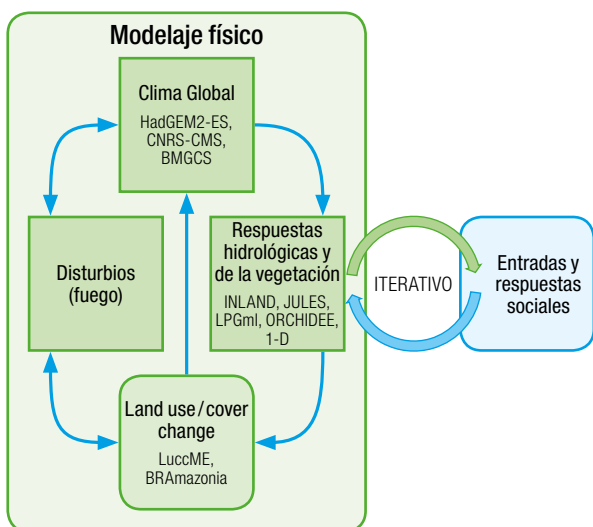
Modelaje físico

Clima Global
HadGEM2-ES, CNRS-CMS, BMGCS

Disturbios (fuego)

Respuestas hidrológicas y de la vegetación
INLAND, JULES, LPGml, ORCHIDEE, 1-D

ITERATIVO

Entradas y respuestas sociales

Land use / cover change
LuccME, BRAmazonia